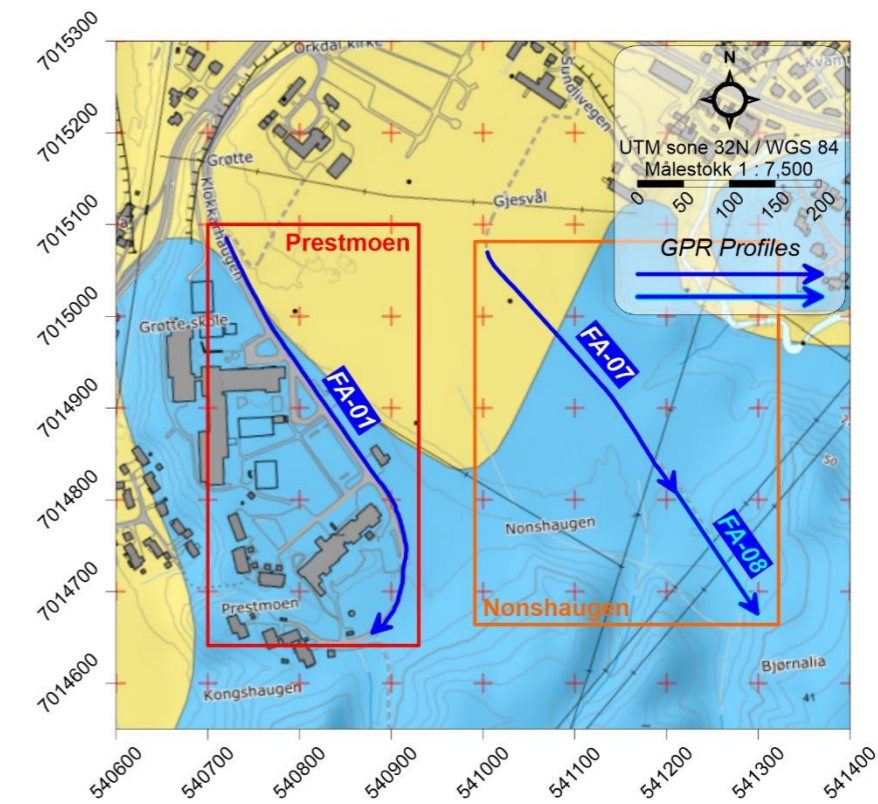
7015300
7015200
7015100
7015000
7014900
7014800
7014700
7014600

Orkdal kirke
Sundlivegen
Kvam
N
UTM sone 32N / WGS 84
Målestokk 1 : 7,500
0 50 100 150 200
GPR Profiles
Grøtte
Klokkarhaugen
Gjesvål
Prestmoen
Grøtte skole
FA-01
FA-07
Nonshaugen
FA-08
Prestmoen
Nonshaugen
Bjørnalia
Kongshaugen
50
41

540600 540700 540800 540900 541000 541100 541200 541300 541400